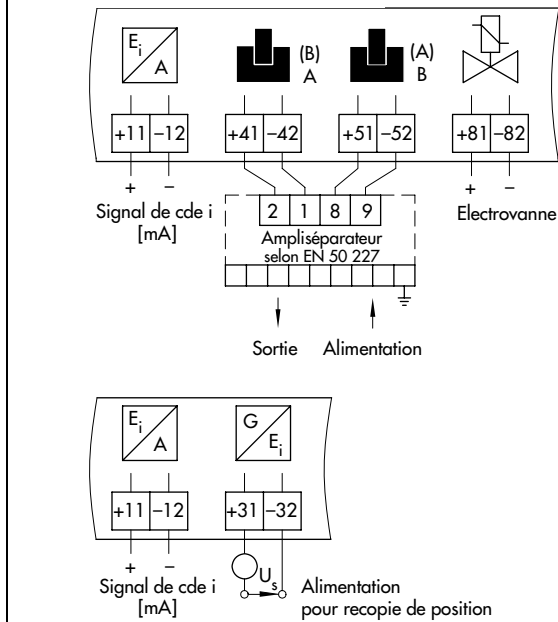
$E_i$
A

(B)
A

(A)
B

+11 −12

+41 −42

+51 −52

+81 −82

+ −
Signal de cde i
[mA]

2 1 8 9
Ampliséparateur
selon EN 50 227

+ −
Electrovanne

Sortie Alimentation

$E_i$
A

G
$E_i$

+11 −12

+31 −32

+ −
Signal de cde i
[mA]

$U_s$

Alimentation
pour recopie de position